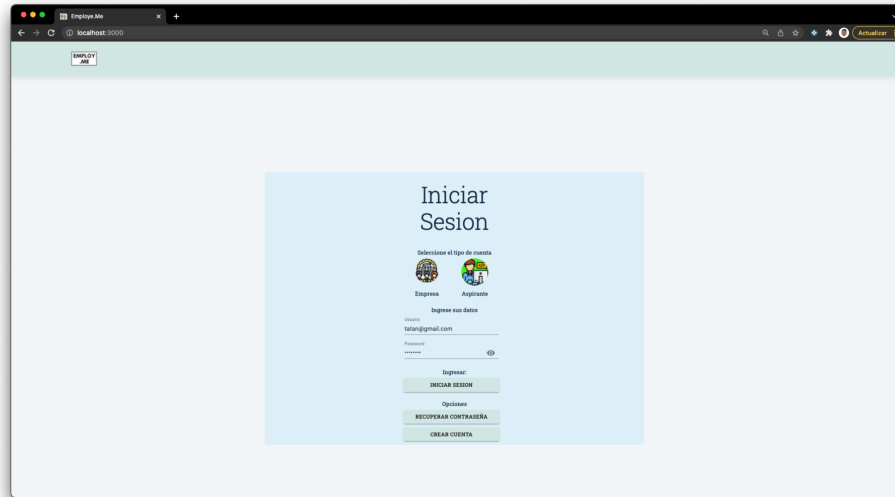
Employe.Me

localhost:3000

Actualizar

EMPLOY .ME

Iniciar Sesion

Seleccione el tipo de cuenta

Empresa

Aspirante

Ingrese sus datos

Usuario
tatan@gmail.com

Password
••••••••

Ingresar:

INICIAR SESION

Opciones

RECUPERAR CONTRASEÑA

CREAR CUENTA